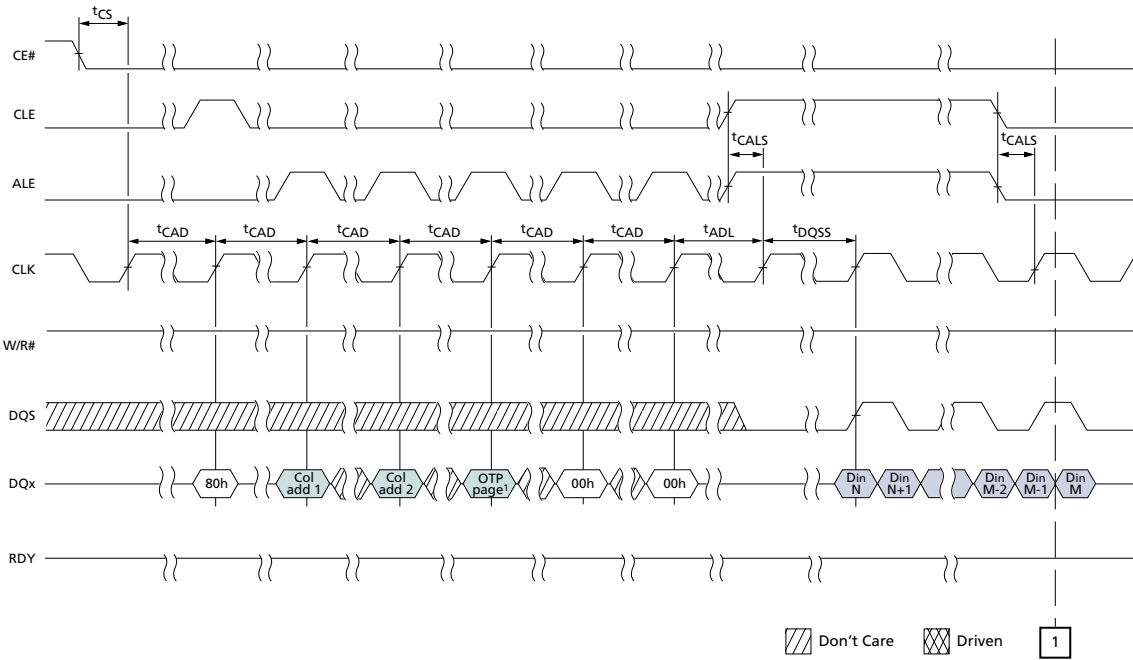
$t_{CS}$

CE#

CLE

$t_{CALS}$

$t_{CALS}$

ALE

$t_{CAD}$ $t_{CAD}$ $t_{CAD}$ $t_{CAD}$ $t_{CAD}$ $t_{CAD}$ $t_{ADL}$ $t_{DQSS}$

CLK

W/R#

DQS

DQx

80h

Col add 1

Col add 2

OTP page$^1$

00h

00h

Din N

Din N+1

Din M-2

Din M-1

Din M

RDY

Don't Care

Driven

1